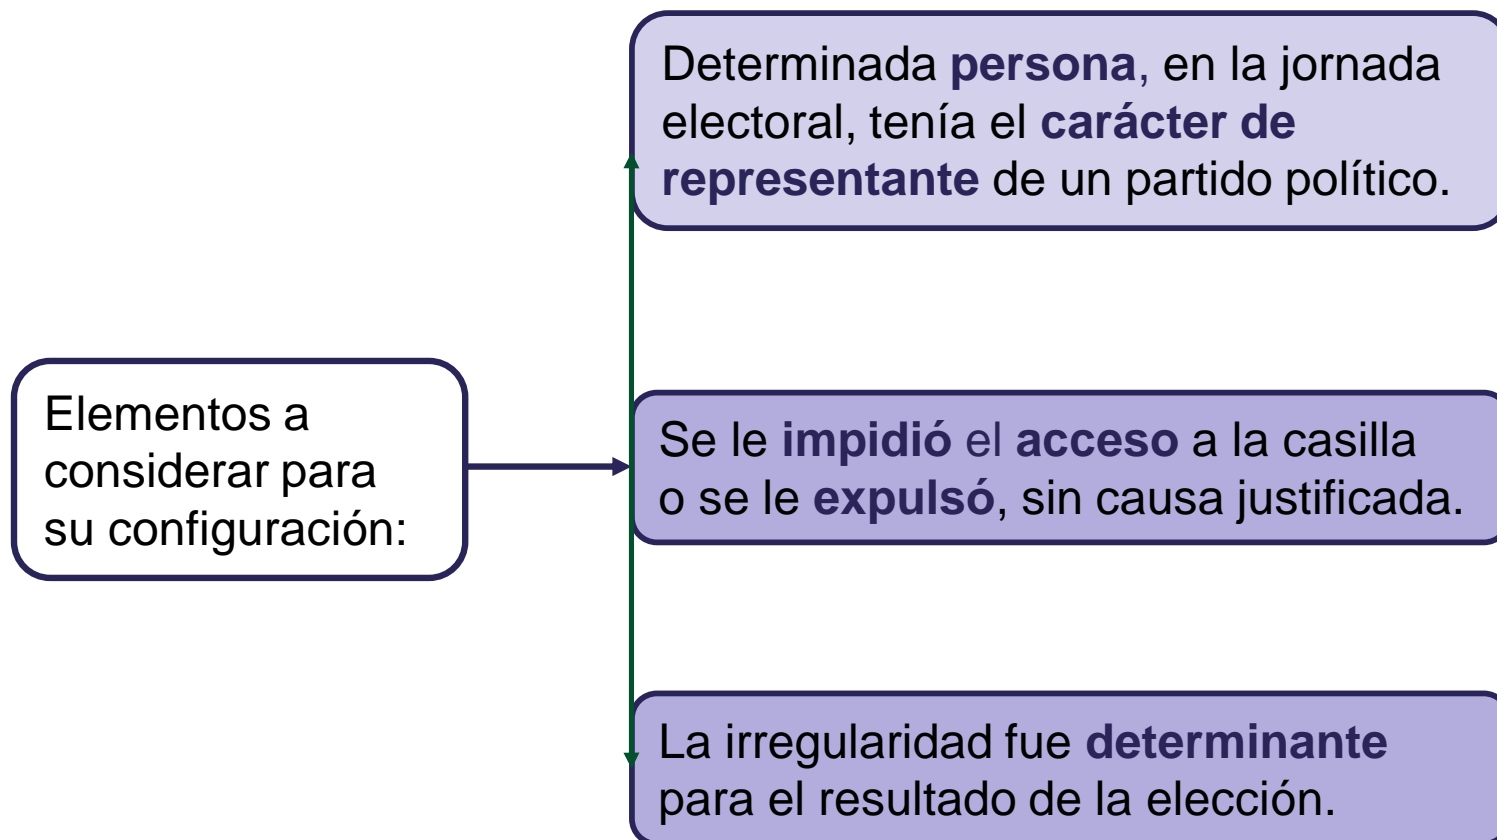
Elementos a considerar para su configuración:

Determinada persona, en la jornada electoral, tenía el carácter de representante de un partido político.

Se le impidió el acceso a la casilla o se le expulsó, sin causa justificada.

La irregularidad fue determinante para el resultado de la elección.